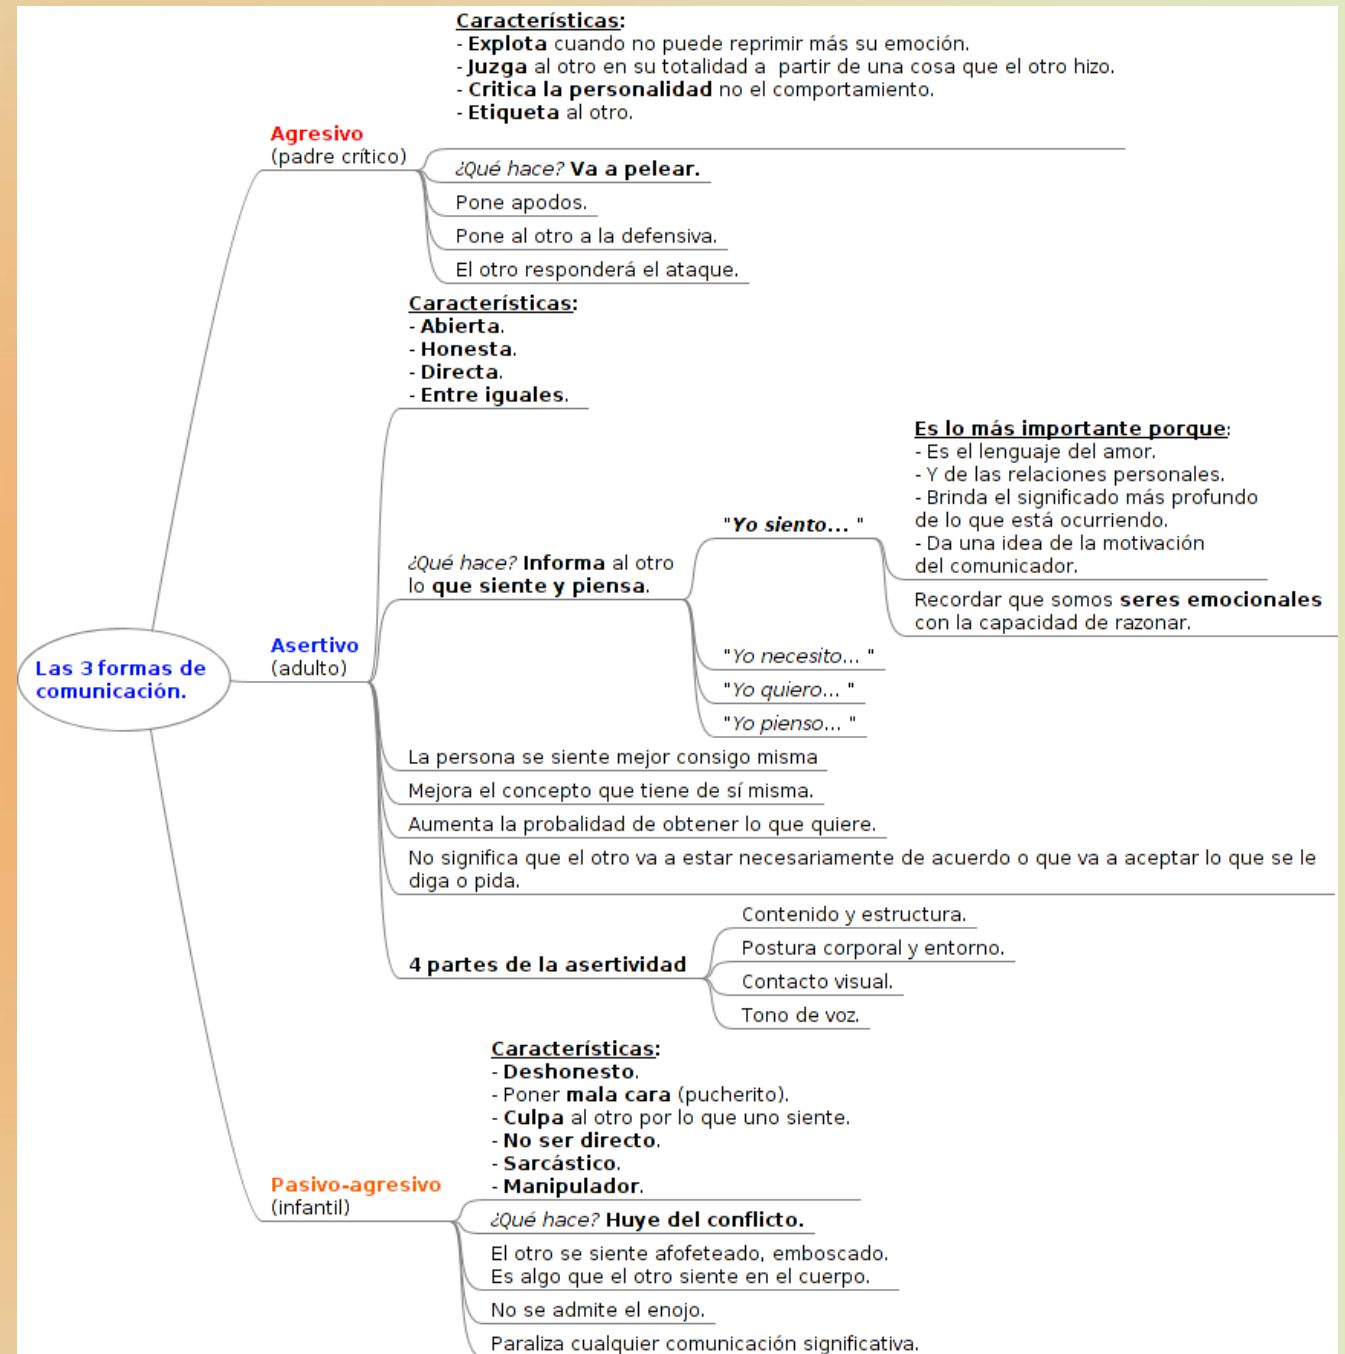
Las 3 formas de comunicación.

Agresivo
(padre crítico)

Características:
- Explota cuando no puede reprimir más su emoción.
- Juzga al otro en su totalidad a partir de una cosa que el otro hizo.
- Critica la personalidad no el comportamiento.
- Etiqueta al otro.

¿Qué hace? Va a pelear.

Pone apodos.

Pone al otro a la defensiva.

El otro responderá el ataque.

Asertivo
(adulto)

Características:
- Abierta.
- Honesta.
- Directa.
- Entre iguales.

¿Qué hace? Informa al otro lo que siente y piensa.

"Yo siento... "

Es lo más importante porque:
- Es el lenguaje del amor.
- Y de las relaciones personales.
- Brinda el significado más profundo de lo que está ocurriendo.
- Da una idea de la motivación del comunicador.

Recordar que somos seres emocionales con la capacidad de razonar.

"Yo necesito... "

"Yo quiero... "

"Yo pienso... "

La persona se siente mejor consigo misma

Mejora el concepto que tiene de sí misma.

Aumenta la probalidad de obtener lo que quiere.

No significa que el otro va a estar necesariamente de acuerdo o que va a aceptar lo que se le diga o pida.

4 partes de la asertividad

Contenido y estructura.

Postura corporal y entorno.

Contacto visual.

Tono de voz.

Pasivo-agresivo
(infantil)

Características:
- Deshonesto.
- Poner mala cara (pucherito).
- Culpa al otro por lo que uno siente.
- No ser directo.
- Sarcástico.
- Manipulador.

¿Qué hace? Huye del conflicto.

El otro se siente afofeteado, emboscado. Es algo que el otro siente en el cuerpo.

No se admite el enojo.

Paraliza cualquier comunicación significativa.